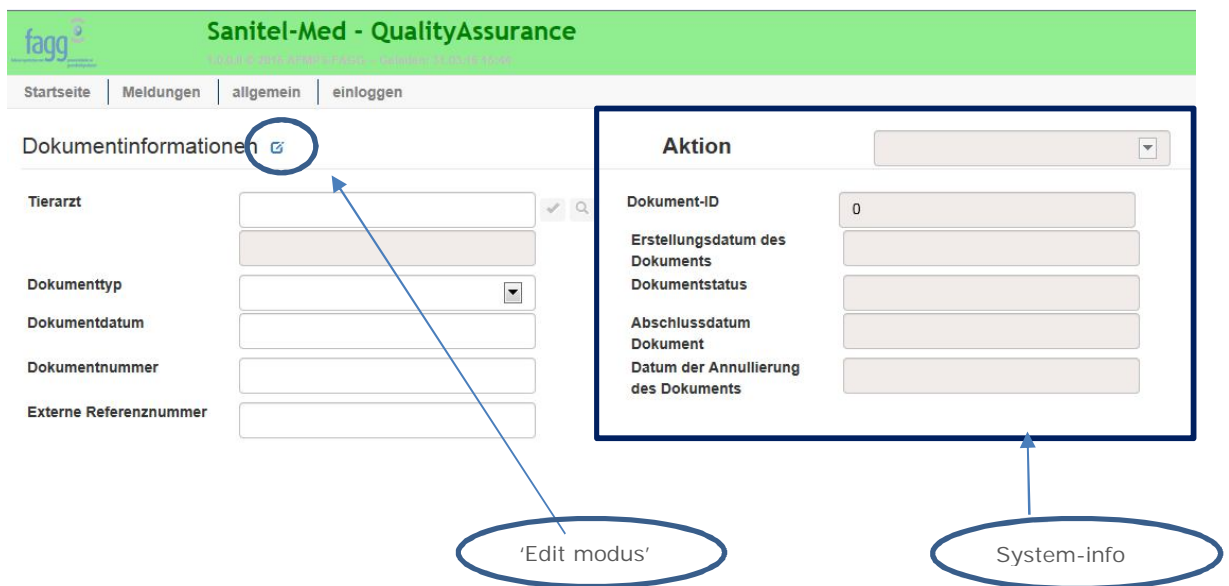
fagg

Sanitel-Med - QualityAssurance

1.0.0.0 © 2016 AFMPS-FAGG - Gebildet 31.05.16 15:46

Startseite | Meldungen | allgemein | einloggen

Dokumentinformationen

Tierarzt

Dokumenttyp

Dokumentdatum

Dokumentnummer

Externe Referenznummer

Aktion

Dokument-ID
0

Erstellungsdatum des Dokuments

Dokumentstatus

Abschlussdatum Dokument

Datum der Annullierung des Dokuments

'Edit modus'

System-info